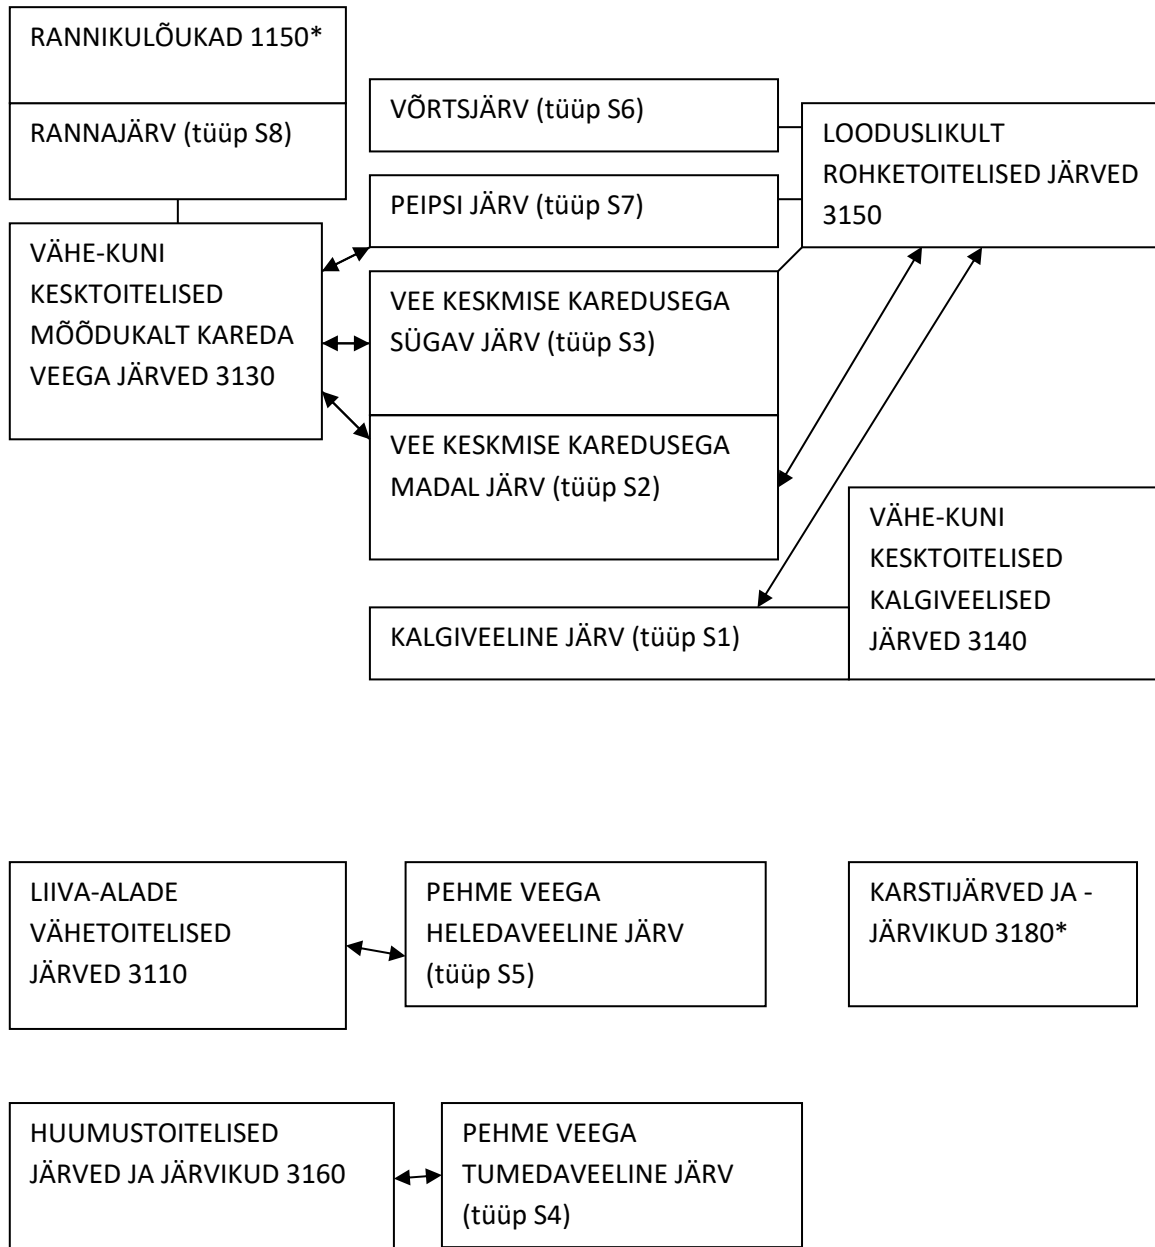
RANNIKULÕUKAD 1150*

RANNAJÄRV (tüüp S8)

VÕRTSJÄRV (tüüp S6)

LOODUSLIKULT ROHKETOITELISED JÄRVED 3150

PEIPSI JÄRV (tüüp S7)

VÄHE-KUNI KESKTOITELISED MÕÕDUKALT KAREDA VEEGA JÄRVED 3130

VEE KESKMISE KAREDUSEGA SÜGAV JÄRV (tüüp S3)

VEE KESKMISE KAREDUSEGA MADAL JÄRV (tüüp S2)

VÄHE-KUNI KESKTOITELISED KALGIVEELISED JÄRVED 3140

KALGIVEELINE JÄRV (tüüp S1)

LIIVA-ALADE VÄHETOITELISED JÄRVED 3110

PEHME VEEGA HELEDAVEELINE JÄRV (tüüp S5)

KARSTIJÄRVED JA -JÄRVIKUD 3180*

HUUMUSTOITELISED JÄRVED JA JÄRVIKUD 3160

PEHME VEEGA TUMEDAVEELINE JÄRV (tüüp S4)